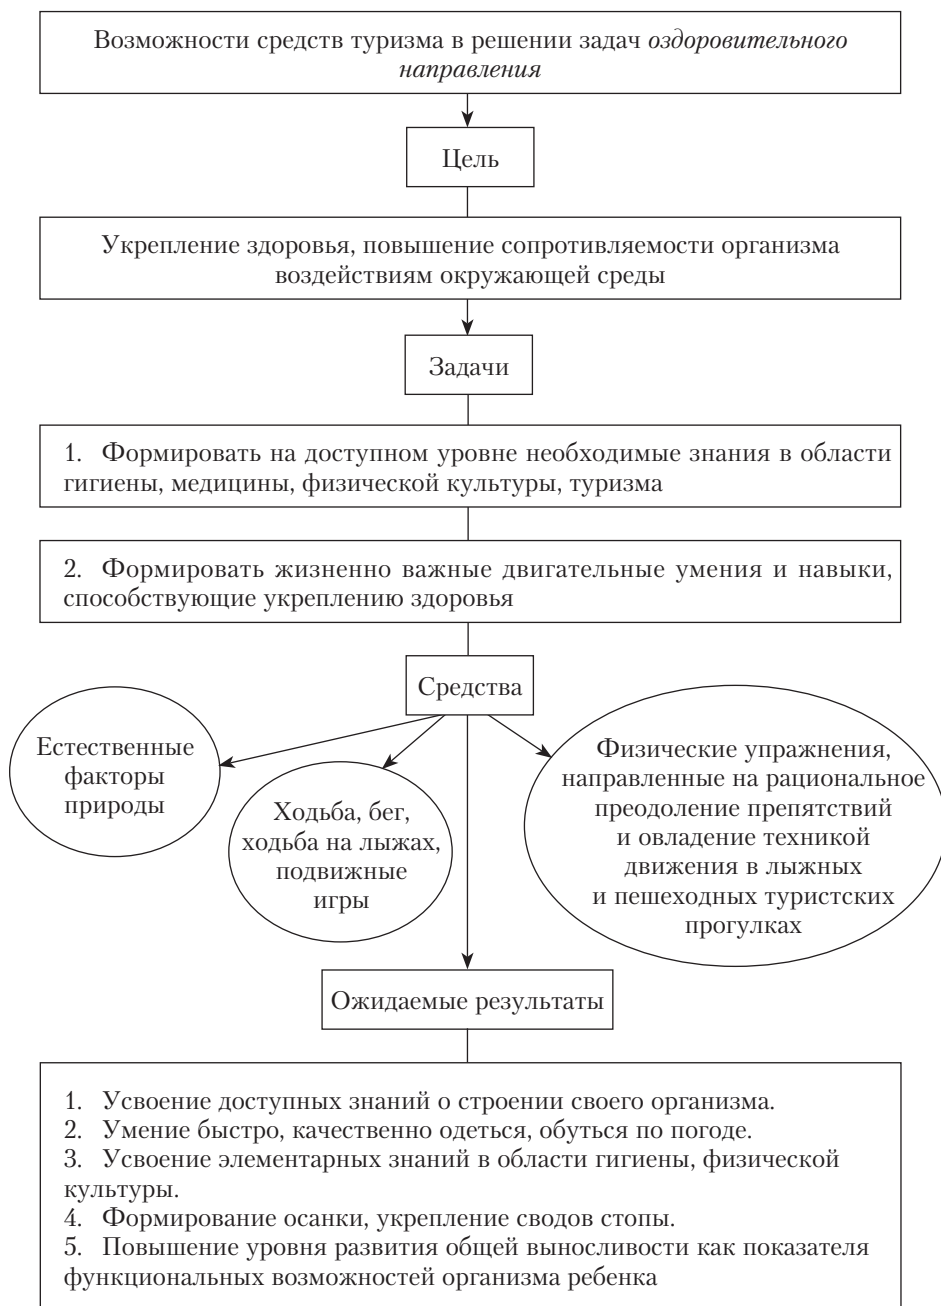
Возможности средств туризма в решении задач *оздоровительного направления*

Цель

Укрепление здоровья, повышение сопротивляемости организма воздействиям окружающей среды

Задачи

1. Формировать на доступном уровне необходимые знания в области гигиены, медицины, физической культуры, туризма

2. Формировать жизненно важные двигательные умения и навыки, способствующие укреплению здоровья

Средства

Естественные факторы природы

Ходьба, бег, ходьба на лыжах, подвижные игры

Физические упражнения, направленные на рациональное преодоление препятствий и овладение техникой движения в лыжных и пешеходных туристских прогулках

Ожидаемые результаты

1. Усвоение доступных знаний о строении своего организма.
2. Умение быстро, качественно одеться, обуться по погоде.
3. Усвоение элементарных знаний в области гигиены, физической культуры.
4. Формирование осанки, укрепление сводов стопы.
5. Повышение уровня развития общей выносливости как показателя функциональных возможностей организма ребенка